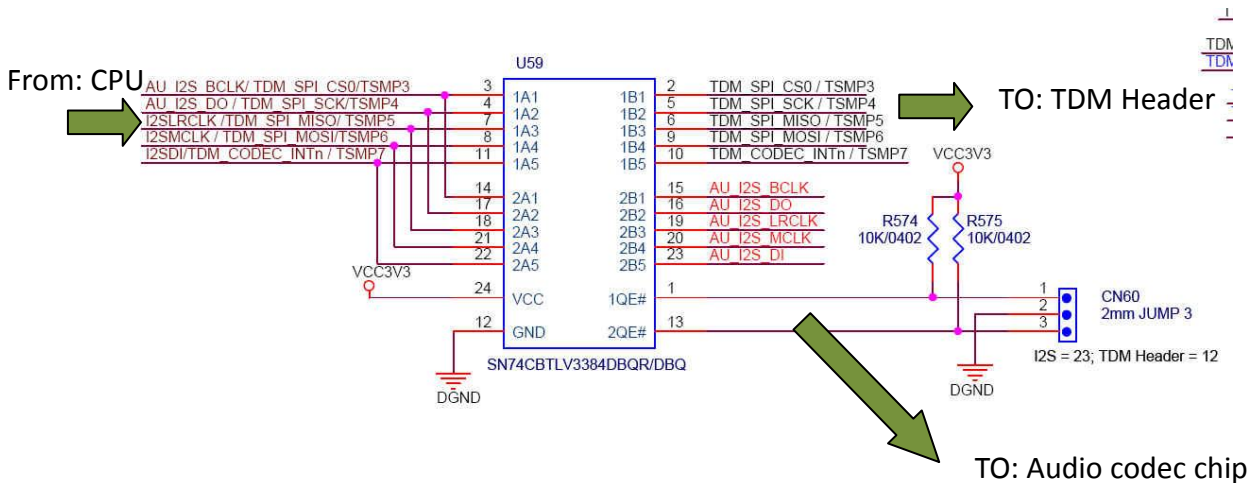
From: CPU

AU_I2S_BCLK/ TDM_SPI_CS0/TSMP3
AU_I2S_DO / TDM_SPI_SCK/TSMP4
I2SLRCLK / TDM_SPI_MISO/ TSMP5
I2SMCLK / TDM_SPI_MOSI/TSMP6
I2SDI/TDM_CODEC_INTn / TSMP7

U59

3 1A1
4 1A2
7 1A3
8 1A4
11 1A5
14 2A1
17 2A2
18 2A3
21 2A4
22 2A5
24 VCC
12 GND

1B1 2
1B2 5
1B3 6
1B4 9
1B5 10
2B1 15
2B2 16
2B3 19
2B4 20
2B5 23
1QE# 1
2QE# 13

SN74CBTLV3384DBQR/DBQ

TDM_SPI_CS0 / TSMP3
TDM_SPI_SCK / TSMP4
TDM_SPI_MISO / TSMP5
TDM_SPI_MOSI / TSMP6
TDM_CODEC_INTn / TSMP7

AU_I2S_BCLK
AU_I2S_DO
AU_I2S_LRCLK
AU_I2S_MCLK
AU_I2S_DI

TO: TDM Header

TDM
TDM

VCC3V3
VCC3V3

R574
10K/0402
R575
10K/0402

1
2
3
CN60
2mm JUMP 3

I2S = 23; TDM Header = 12

DGND
DGND

TO: Audio codec chip